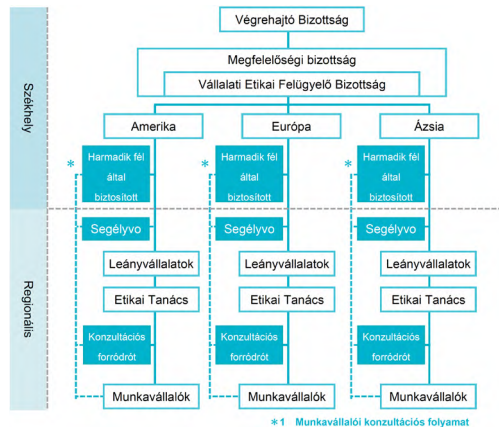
Székhely

Regionális

Végrehajtó Bizottság

Megfelelőségi bizottság

Vállalati Etikai Felügyelő Bizottság

Amerika

Európa

Ázsia

*

Harmadik fél által biztosított

*

Harmadik fél által biztosított

*

Harmadik fél által biztosított

Segélyvo

Segélyvo

Segélyvo

Leányvállalatok

Leányvállalatok

Leányvállalatok

Etikai Tanács

Etikai Tanács

Etikai Tanács

Konzultációs forródrót

Konzultációs forródrót

Konzultációs forródrót

Munkavállalók

Munkavállalók

Munkavállalók

*1 Munkavállalói konzultációs folyamat